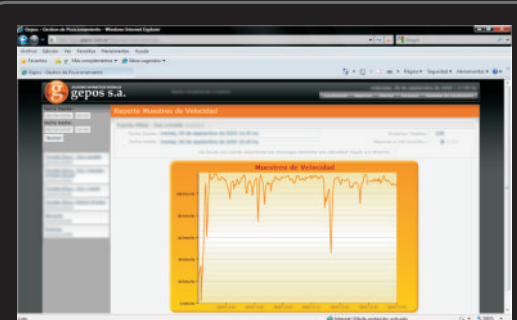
Gepos - Gestion de Posicionamiento - Windows Internet Explorer

Archivo Edición Ver Favoritos Herramientas Ayuda

Favoritos Más complementos Sitios sugeridos

Gepos - Gestion de Posicionamiento

Página Seguridad Herramientas

gepos s.a.

Reporte Muestras de Velocidad

Muestras de Velocidad

Internet | Modo protegido: activado